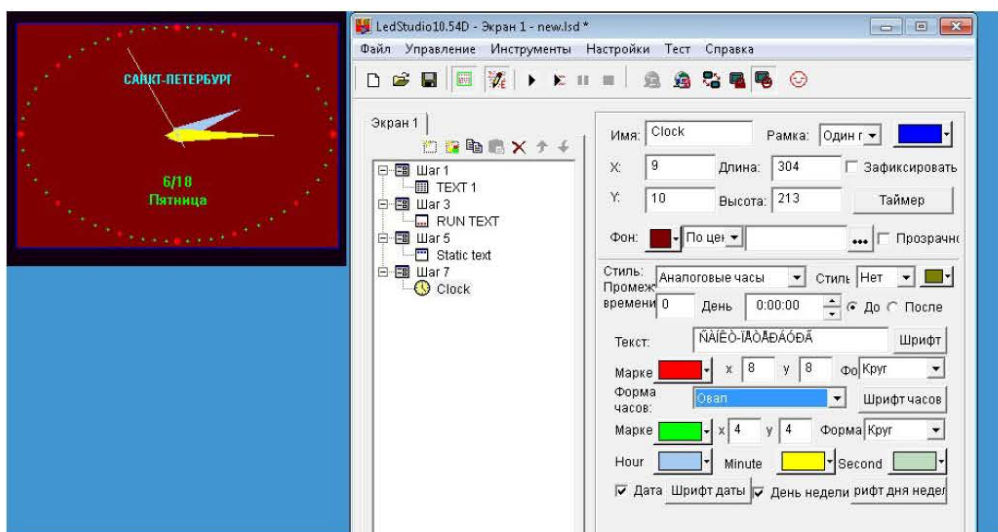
САНКТ-ПЕТЕРБУРГ

6/18
Пятница

LedStudio10.54D - Экран 1 - new.lsd *

Файл Управление Инструменты Настройки Тест Справка

Экран 1

Шаг 1
TEXT 1
Шаг 3
RUN TEXT
Шаг 5
Static text
Шаг 7
Clock

Имя: Clock
Рамка: Один г
X: 9
Длина: 304
Зафиксировать
Y: 10
Высота: 213
Таймер
Фон:
По цен
Прозрачно

Стиль: Аналоговые часы
Стиль Нет
Промеж времени 0
День 0:00:00
До После

Текст: ÑÀÍÊÒ-ÏÅÒÅÐÁÓÐÃ
Шрифт
Марке x 8 y 8 Фо Круг
Форма часов: Овал
Шрифт часов
Марке x 4 y 4 Форма Круг
Hour Minute Second
Дата Шрифт даты День недели рифт дня недел